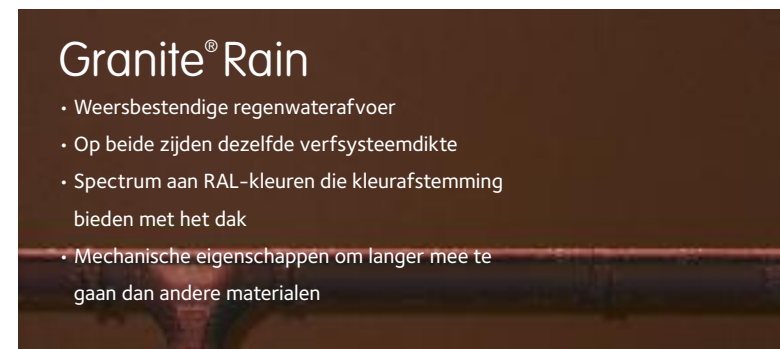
Granite® Rain

• Weersbestendige regenwaterafvoer
• Op beide zijden dezelfde verfsysteemdikte
• Spectrum aan RAL-kleuren die kleurafstemming bieden met het dak
• Mechanische eigenschappen om langer mee te gaan dan andere materialen